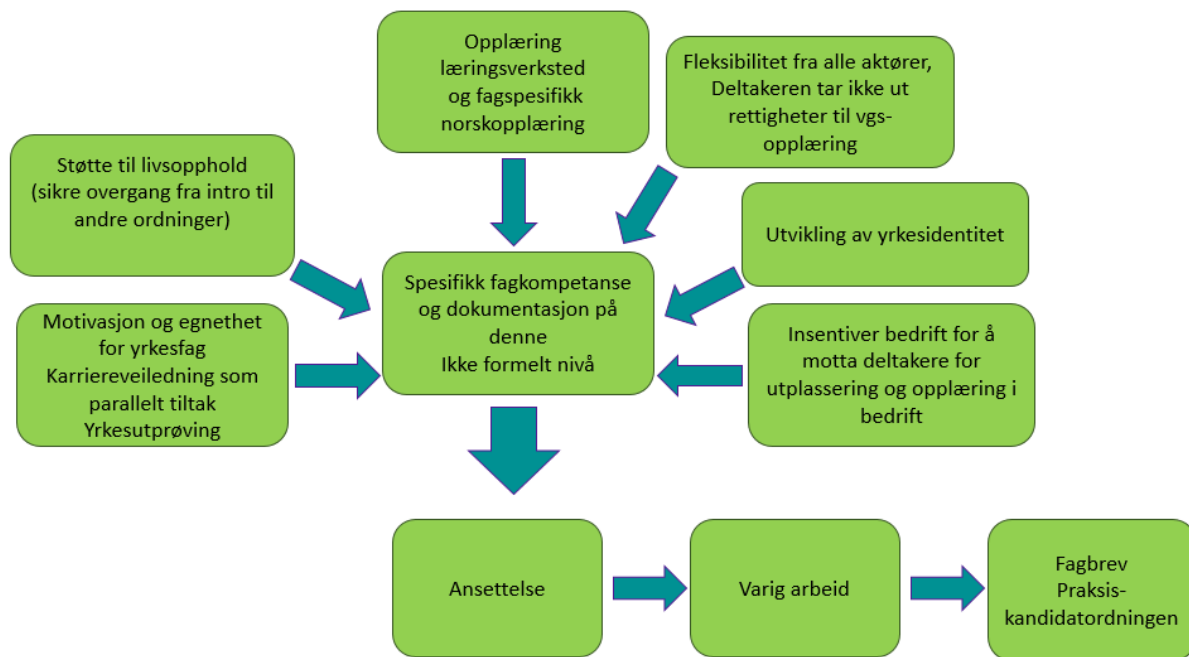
Opplæring læringsverksted og fagspesifikk norskopplæring

Fleksibilitet fra alle aktører, Deltakeren tar ikke ut rettigheter til vgs-opplæring

Støtte til livsopphold (sikre overgang fra intro til andre ordninger)

Utvikling av yrkesidentitet

Spesifikk fagkompetanse og dokumentasjon på denne
Ikke formelt nivå

Motivasjon og egnethet for yrkesfag
Karriereveiledning som parallelt tiltak
Yrkesutprøving

Insentiver bedrift for å motta deltakere for utplassering og opplæring i bedrift

Ansettelse

Varig arbeid

Fagbrev
Praksis-kandidatordningen